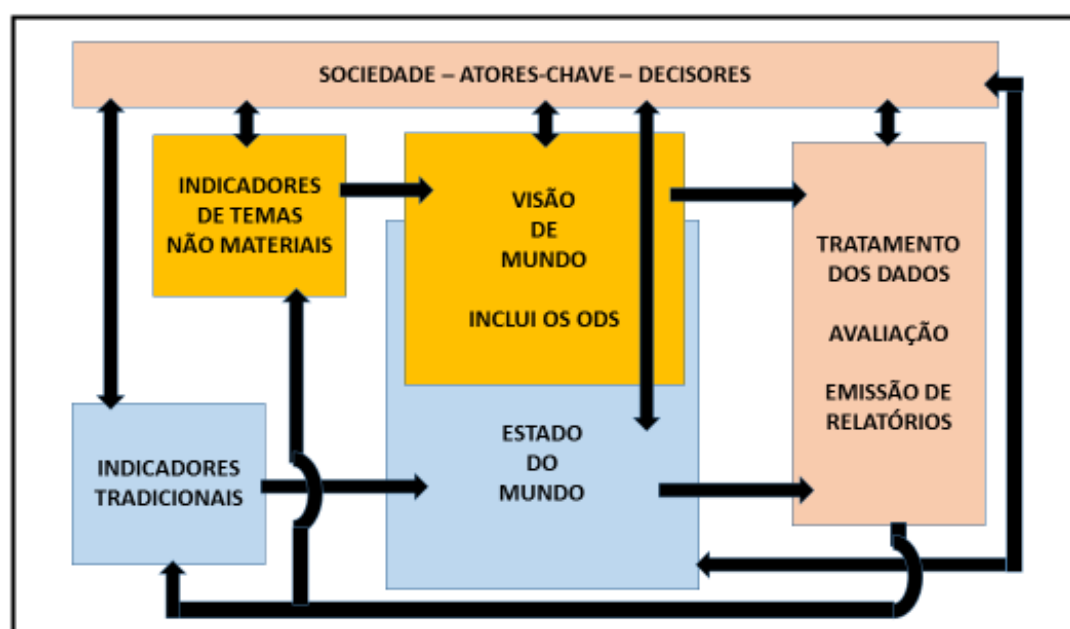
SOCIEDADE – ATORES-CHAVE – DECISORES

INDICADORES DE TEMAS NÃO MATERIAIS

VISÃO DE MUNDO

INCLUI OS ODS

TRATAMENTO DOS DADOS

AVALIAÇÃO

EMISSÃO DE RELATÓRIOS

INDICADORES TRADICIONAIS

ESTADO DO MUNDO